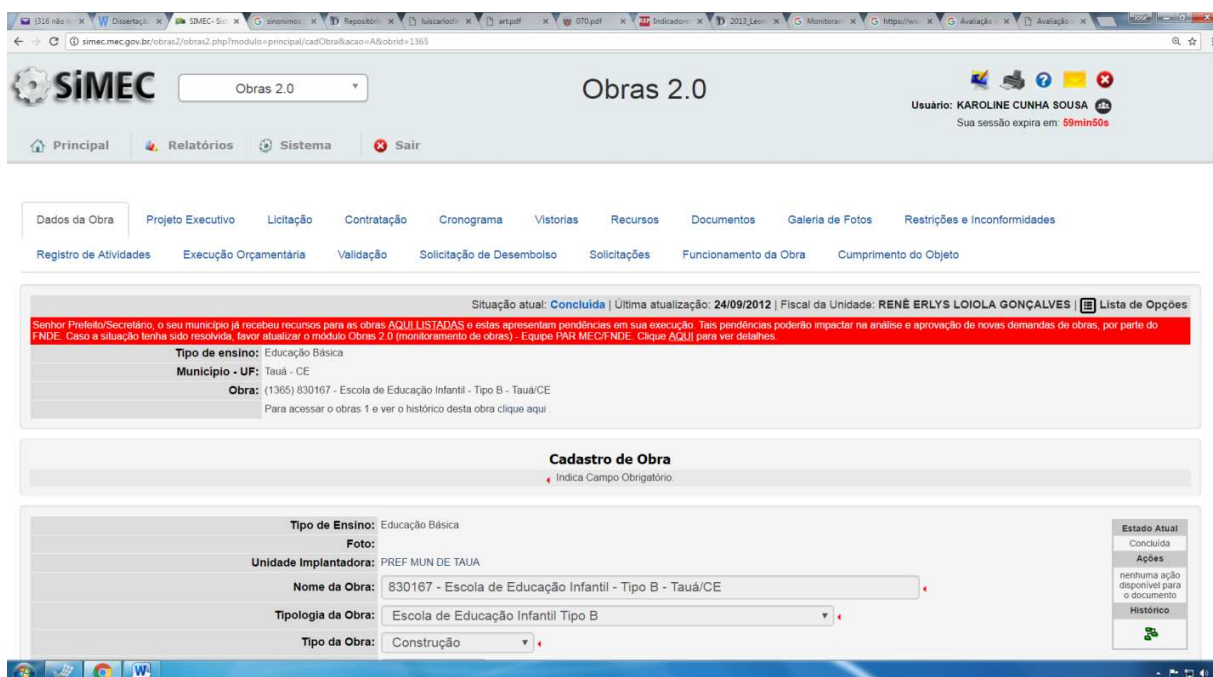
(316 não lid × Dissertação × SIMEC- Sis × sinonimos × Repositório × luiscarlosfe × art.pdf × 070.pdf × Indicadores × 2013_Leon × Monitoram × https://ww × Avaliação × Avaliação ×

simec.mec.gov.br/obras2/obras2.php?modulo=principal/cadObra&acao=A&obrid=1365

SiMEC Obras 2.0

Obras 2.0

Usuário: KAROLINE CUNHA SOUSA
Sua sessão expira em: 59min50s

Principal Relatórios Sistema Sair

Dados da Obra Projeto Executivo Licitação Contratação Cronograma Vistorias Recursos Documentos Galeria de Fotos Restrições e Inconformidades
Registro de Atividades Execução Orçamentária Validação Solicitação de Desembolso Solicitações Funcionamento da Obra Cumprimento do Objeto

Situação atual: Concluída | Última atualização: 24/09/2012 | Fiscal da Unidade: RENÊ ERLYS LOIOLA GONÇALVES | Lista de Opções

Senhor Prefeito/Secretário, o seu município já recebeu recursos para as obras AQUI LISTADAS e estas apresentam pendências em sua execução. Tais pendências poderão impactar na análise e aprovação de novas demandas de obras, por parte do FNDE. Caso a situação tenha sido resolvida, favor atualizar o módulo Obras 2.0 (monitoramento de obras) - Equipe PAR MEC/FNDE. Clique AQUI para ver detalhes.

Tipo de ensino: Educação Básica
Município - UF: Tauá - CE
Obra: (1365) 830167 - Escola de Educação Infantil - Tipo B - Tauá/CE
Para acessar o obras 1 e ver o histórico desta obra clique aqui .

Cadastro de Obra
Indica Campo Obrigatório.

Tipo de Ensino: Educação Básica
Foto:
Unidade Implantadora: PREF MUN DE TAUA
Nome da Obra: 830167 - Escola de Educação Infantil - Tipo B - Tauá/CE
Tipologia da Obra: Escola de Educação Infantil Tipo B
Tipo da Obra: Construção

Estado Atual
Concluída
Ações
nenhuma ação disponível para o documento
Histórico